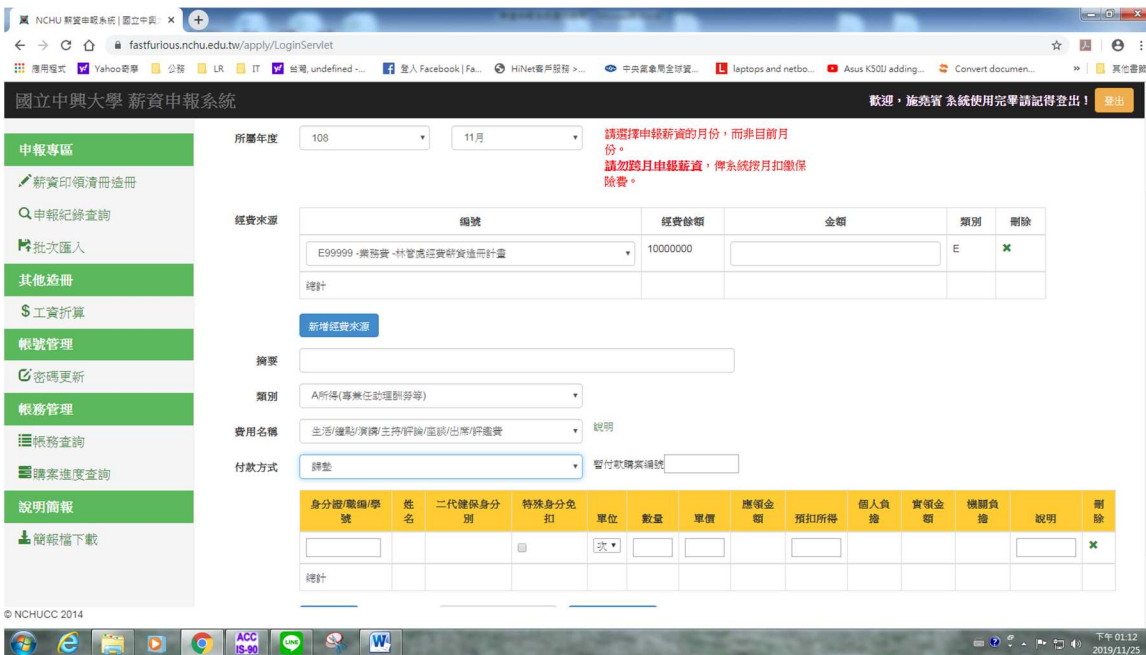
NCHU 薪資申報系統 | 國立中興 ×

fastfurious.nchu.edu.tw/apply/LoginServlet

應用程式 Yahoo奇摩 公務 LR IT 台電, undefined -... 登入 Facebook | Fa... HiNet客戶服務 >... 中央氣象局全球資... laptops and netbo... Asus K50IJ adding... Convert documen... » 其他書籤

國立中興大學 薪資申報系統

歡迎，施堯肯 系統使用完畢請記得登出！ 登出

申報專區
薪資印領清冊造冊
申報紀錄查詢
批次匯入
其他造冊
工資折算
帳號管理
密碼更新
帳務管理
帳務查詢
購案進度查詢
說明簡報
簡報檔下載

所屬年度 108 11月

請選擇申報薪資的月份，而非目前月份。
請勿跨月申報薪資，俾系統按月扣繳保險費。

經費來源

| 編號 | 經費餘額 | 金額 | 類別 | 刪除 |
|---|---|---|---|---|
| E99999 -業務費 -林管處經費薪資造冊計畫 | 10000000 | | E | ✖ |
| 總計 | | | | |

新增經費來源

摘要

類別 A所得(專業任助理酬勞等)

費用名稱 生活/鐘點/演講/主持/評論/座談/出席/評選費 說明

付款方式 歸墊 暫付款購案編號

| 身分證/載編/學號 | 姓名 | 二代健保身分別 | 特殊身分免扣 | 單位 | 數量 | 單價 | 應領金額 | 預扣所得 | 個人負擔 | 實領金額 | 機關負擔 | 說明 | 刪除 |
|---|---|---|---|---|---|---|---|---|---|---|---|---|---|
| | | | | 次 | | | | | | | | | ✖ |
| 總計 | | | | | | | | | | | | | |

© NCHUCC 2014

ACC IS-90

下午 01:12
2019/11/25